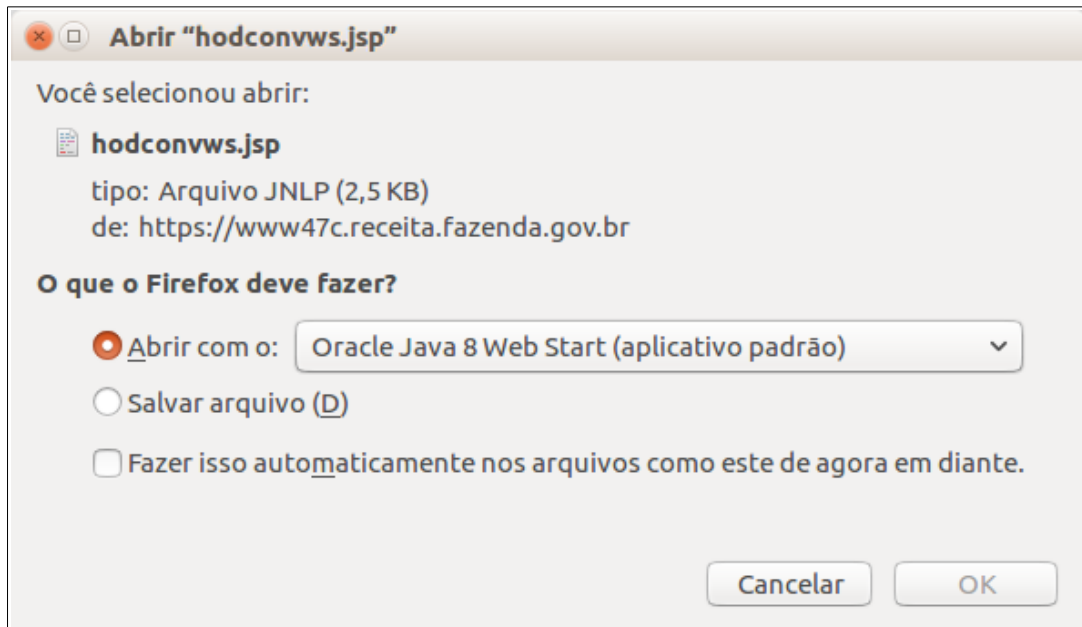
Abrir “hodconvws.jsp”

Você selecionou abrir:

hodconvws.jsp

tipo: Arquivo JNLP (2,5 KB)
de: https://www47c.receita.fazenda.gov.br

O que o Firefox deve fazer?

Abrir com o: Oracle Java 8 Web Start (aplicativo padrão)

Salvar arquivo (D)

Fazer isso automaticamente nos arquivos como este de agora em diante.

Cancelar OK